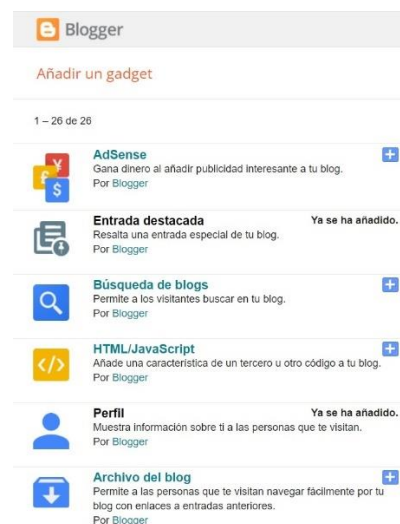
Blogger

Añadir un gadget

1 – 26 de 26

AdSense
Gana dinero al añadir publicidad interesante a tu blog.
Por Blogger

Entrada destacada
Ya se ha añadido.
Resalta una entrada especial de tu blog.
Por Blogger

Búsqueda de blogs
Permite a los visitantes buscar en tu blog.
Por Blogger

HTML/JavaScript
Añade una característica de un tercero u otro código a tu blog.
Por Blogger

Perfil
Ya se ha añadido.
Muestra información sobre ti a las personas que te visitan.
Por Blogger

Archivo del blog
Permite a las personas que te visitan navegar fácilmente por tu blog con enlaces a entradas anteriores.
Por Blogger